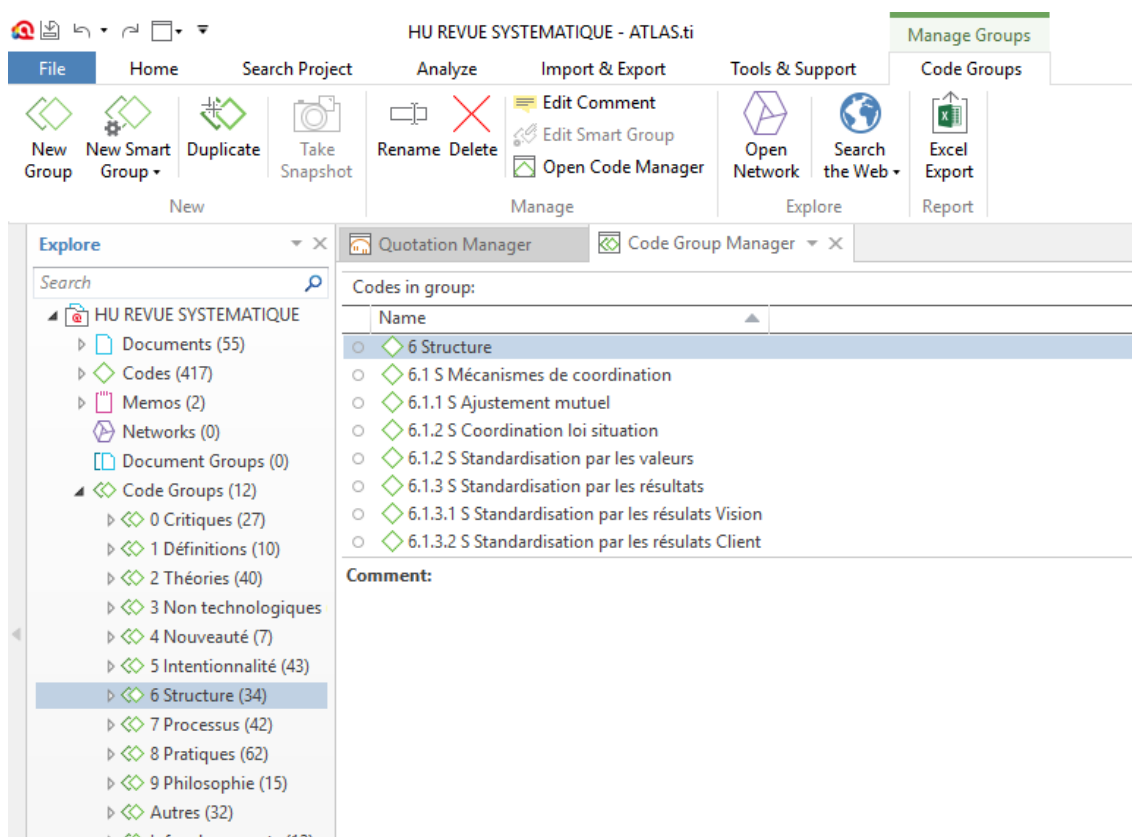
HU REVUE SYSTEMATIQUE - ATLAS.ti

Manage Groups

File Home Search Project Analyze Import & Export Tools & Support Code Groups

New Group
New Smart Group
Duplicate
Take Snapshot
New

Rename
Delete
Edit Comment
Edit Smart Group
Open Code Manager
Manage

Open Network
Search the Web
Explore

Excel Export
Report

Explore

Search

HU REVUE SYSTEMATIQUE
Documents (55)
Codes (417)
Memos (2)
Networks (0)
Document Groups (0)
Code Groups (12)
0 Critiques (27)
1 Définitions (10)
2 Théories (40)
3 Non technologiques
4 Nouveauté (7)
5 Intentionnalité (43)
6 Structure (34)
7 Processus (42)
8 Pratiques (62)
9 Philosophie (15)
Autres (32)
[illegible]

Quotation Manager
Code Group Manager

Codes in group:

Name
6 Structure
6.1 S Mécanismes de coordination
6.1.1 S Ajustement mutuel
6.1.2 S Coordination loi situation
6.1.2 S Standardisation par les valeurs
6.1.3 S Standardisation par les résultats
6.1.3.1 S Standardisation par les résulats Vision
6.1.3.2 S Standardisation par les résulats Client

Comment: